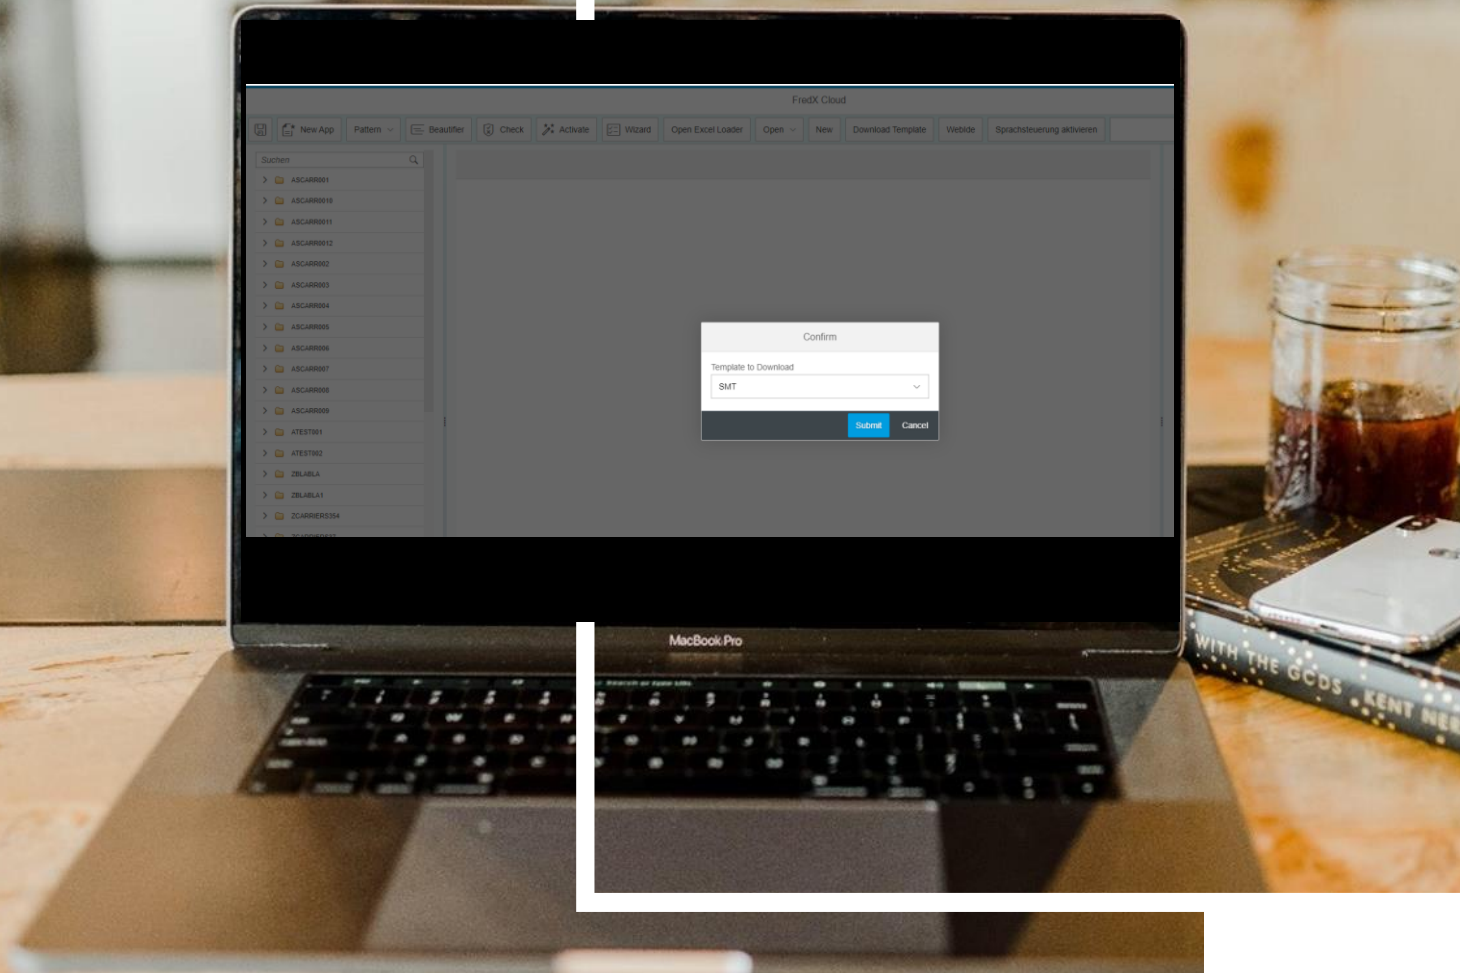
FredX Cloud

New App Pattern Beautifier Check Activate Wizard Open Excel Loader Open New Download Template Webide Sprachsteuerung aktivieren

Suchen

ASCARR001
ASCARR0010
ASCARR0011
ASCARR0012
ASCARR002
ASCARR003
ASCARR004
ASCARR005
ASCARR006
ASCARR007
ASCARR008
ASCARR009
ATEST001
ATEST002
ZBLABLA
ZBLABLA1
ZCARRIERS354

Confirm

Template to Download

SMT

Submit Cancel

MacBook Pro

WITH THE GODS KENT NE